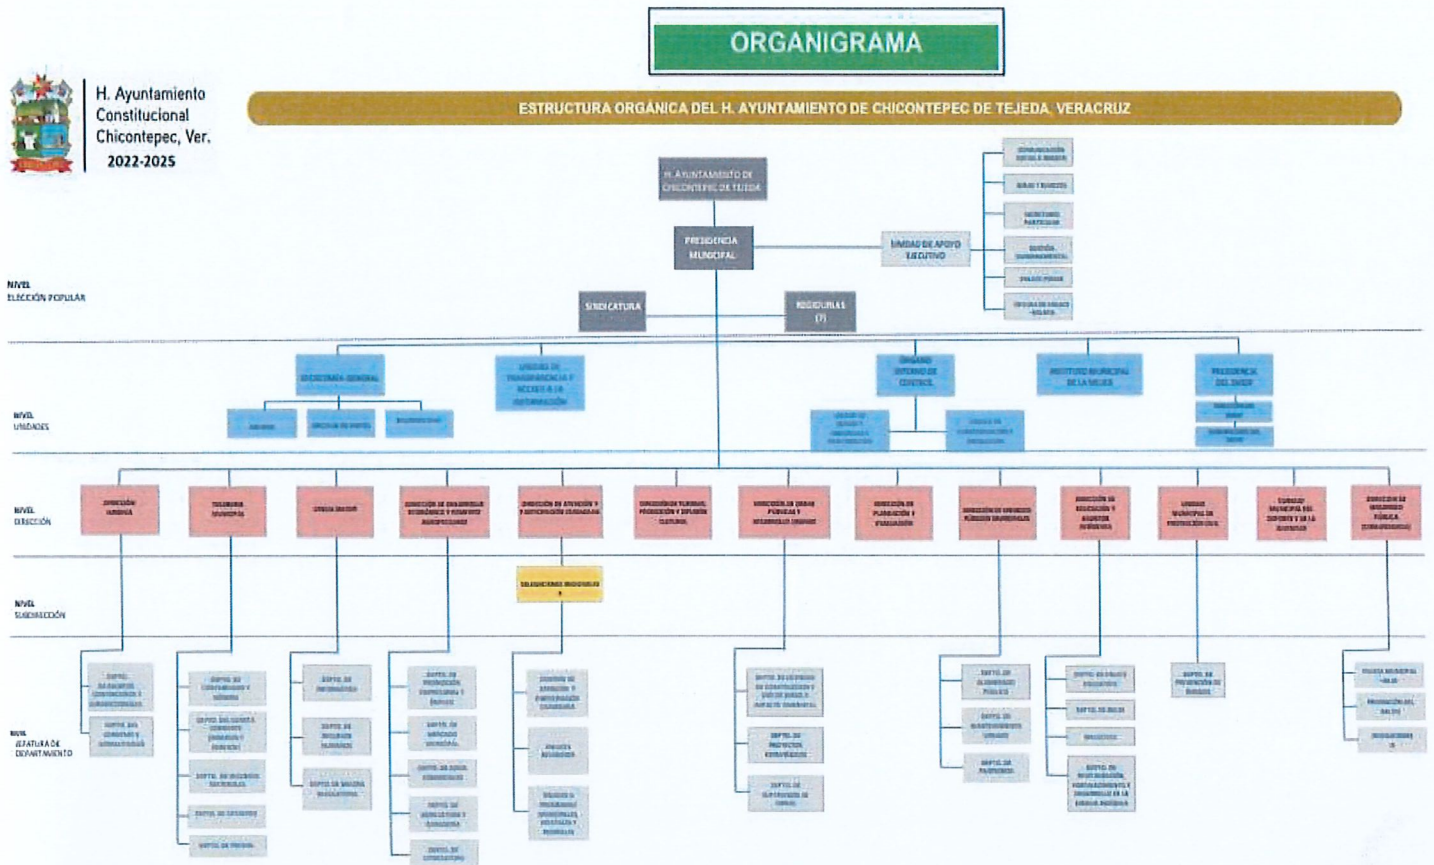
ORGANIGRAMA

H. Ayuntamiento Constitucional Chicontepec, Ver. 2022-2025

ESTRUCTURA ORGÁNICA DEL H. AYUNTAMIENTO DE CHICONTEPEC DE TEJEDA, VERACRUZ

H. AYUNTAMIENTO DE CHICONTEPEC DE TEJEDA

PRESIDENCIA MUNICIPAL

UNIDAD DE APOYO EJECUTIVO

COMUNICACIÓN SOCIAL E IMAGEN

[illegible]

SECRETARIO PARTICULAR

GESTIÓN GUBERNAMENTAL

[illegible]

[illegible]

NIVEL ELECCIÓN POPULAR

SINDICATURA

REGIDURIAS (7)

SECRETARÍA GENERAL

UNIDAD DE TRANSPARENCIA Y ACCESO A LA INFORMACIÓN

ÓRGANO INTERNO DE CONTROL

INSTITUTO MUNICIPAL DE LA MUJER

PRESIDENCIA DEL DIF

NIVEL UNIDADES

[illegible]

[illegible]

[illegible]

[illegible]

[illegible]

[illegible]

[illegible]

NIVEL DIRECCIÓN

DIRECCIÓN JURÍDICA

TESORERÍA MUNICIPAL

OFICIALÍA MAYOR

DIRECCIÓN DE DESARROLLO ECONÓMICO Y FOMENTO AGROPECUARIO

DIRECCIÓN DE ATENCIÓN Y PARTICIPACIÓN CIUDADANA

DIRECCIÓN DE TURISMO, PROMOCIÓN Y DIFUSIÓN CULTURAL

DIRECCIÓN DE OBRAS PÚBLICAS Y DESARROLLO URBANO

DIRECCIÓN DE PLANEACIÓN Y EVALUACIÓN

DIRECCIÓN DE SERVICIOS PÚBLICOS MUNICIPALES

DIRECCIÓN DE EDUCACIÓN Y ASUNTOS INDÍGENAS

UNIDAD MUNICIPAL DE PROTECCIÓN CIVIL

CONSEJO MUNICIPAL DEL DEPORTE Y DE LA JUVENTUD

DIRECCIÓN DE SEGURIDAD PÚBLICA

NIVEL SUBDIRECCIÓN

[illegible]

NIVEL JEFATURA DE DEPARTAMENTO

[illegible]